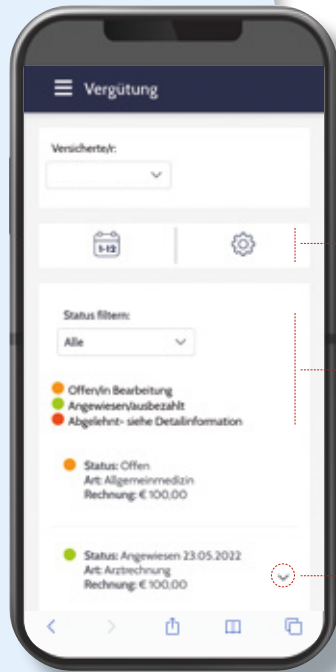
Vergütung

Versicherte/r:

1-12

Status filtern:

Alle

Offen/in Bearbeitung
Angewiesen/ausbezahlt
Abgelehnt- siehe Detailinformation

Status: Offen
Art: Allgemeinmedizin
Rechnung: € 100,00

Status: Angewiesen 23.05.2022
Art: Arztrechnung
Rechnung: € 100,00